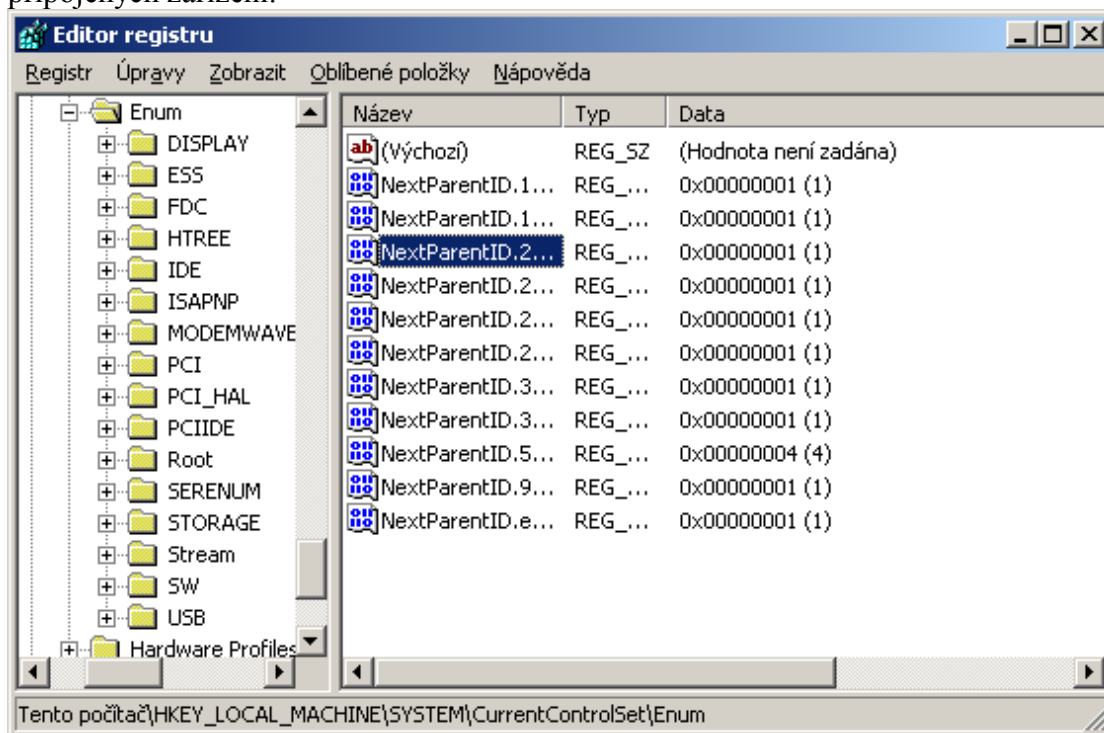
připojených zařízení.

Editor registru

Registr Úpravy Zobrazit Oblíbené položky Nápověda

Enum
DISPLAY
ESS
FDC
HTREE
IDE
ISAPNP
MODEMWAVE
PCI
PCI_HAL
PCIIDE
Root
SERENUM
STORAGE
Stream
SW
USB
Hardware Profiles

| Název | Typ | Data |
|---|---|---|
| (Výchozí) | REG_SZ | (Hodnota není zadána) |
| NextParentID.1... | REG_... | 0x00000001 (1) |
| NextParentID.1... | REG_... | 0x00000001 (1) |
| NextParentID.2... | REG_... | 0x00000001 (1) |
| NextParentID.2... | REG_... | 0x00000001 (1) |
| NextParentID.2... | REG_... | 0x00000001 (1) |
| NextParentID.2... | REG_... | 0x00000001 (1) |
| NextParentID.3... | REG_... | 0x00000001 (1) |
| NextParentID.3... | REG_... | 0x00000001 (1) |
| NextParentID.5... | REG_... | 0x00000004 (4) |
| NextParentID.9... | REG_... | 0x00000001 (1) |
| NextParentID.e... | REG_... | 0x00000001 (1) |

Tento počítač\HKEY_LOCAL_MACHINE\SYSTEM\CurrentControlSet\Enum